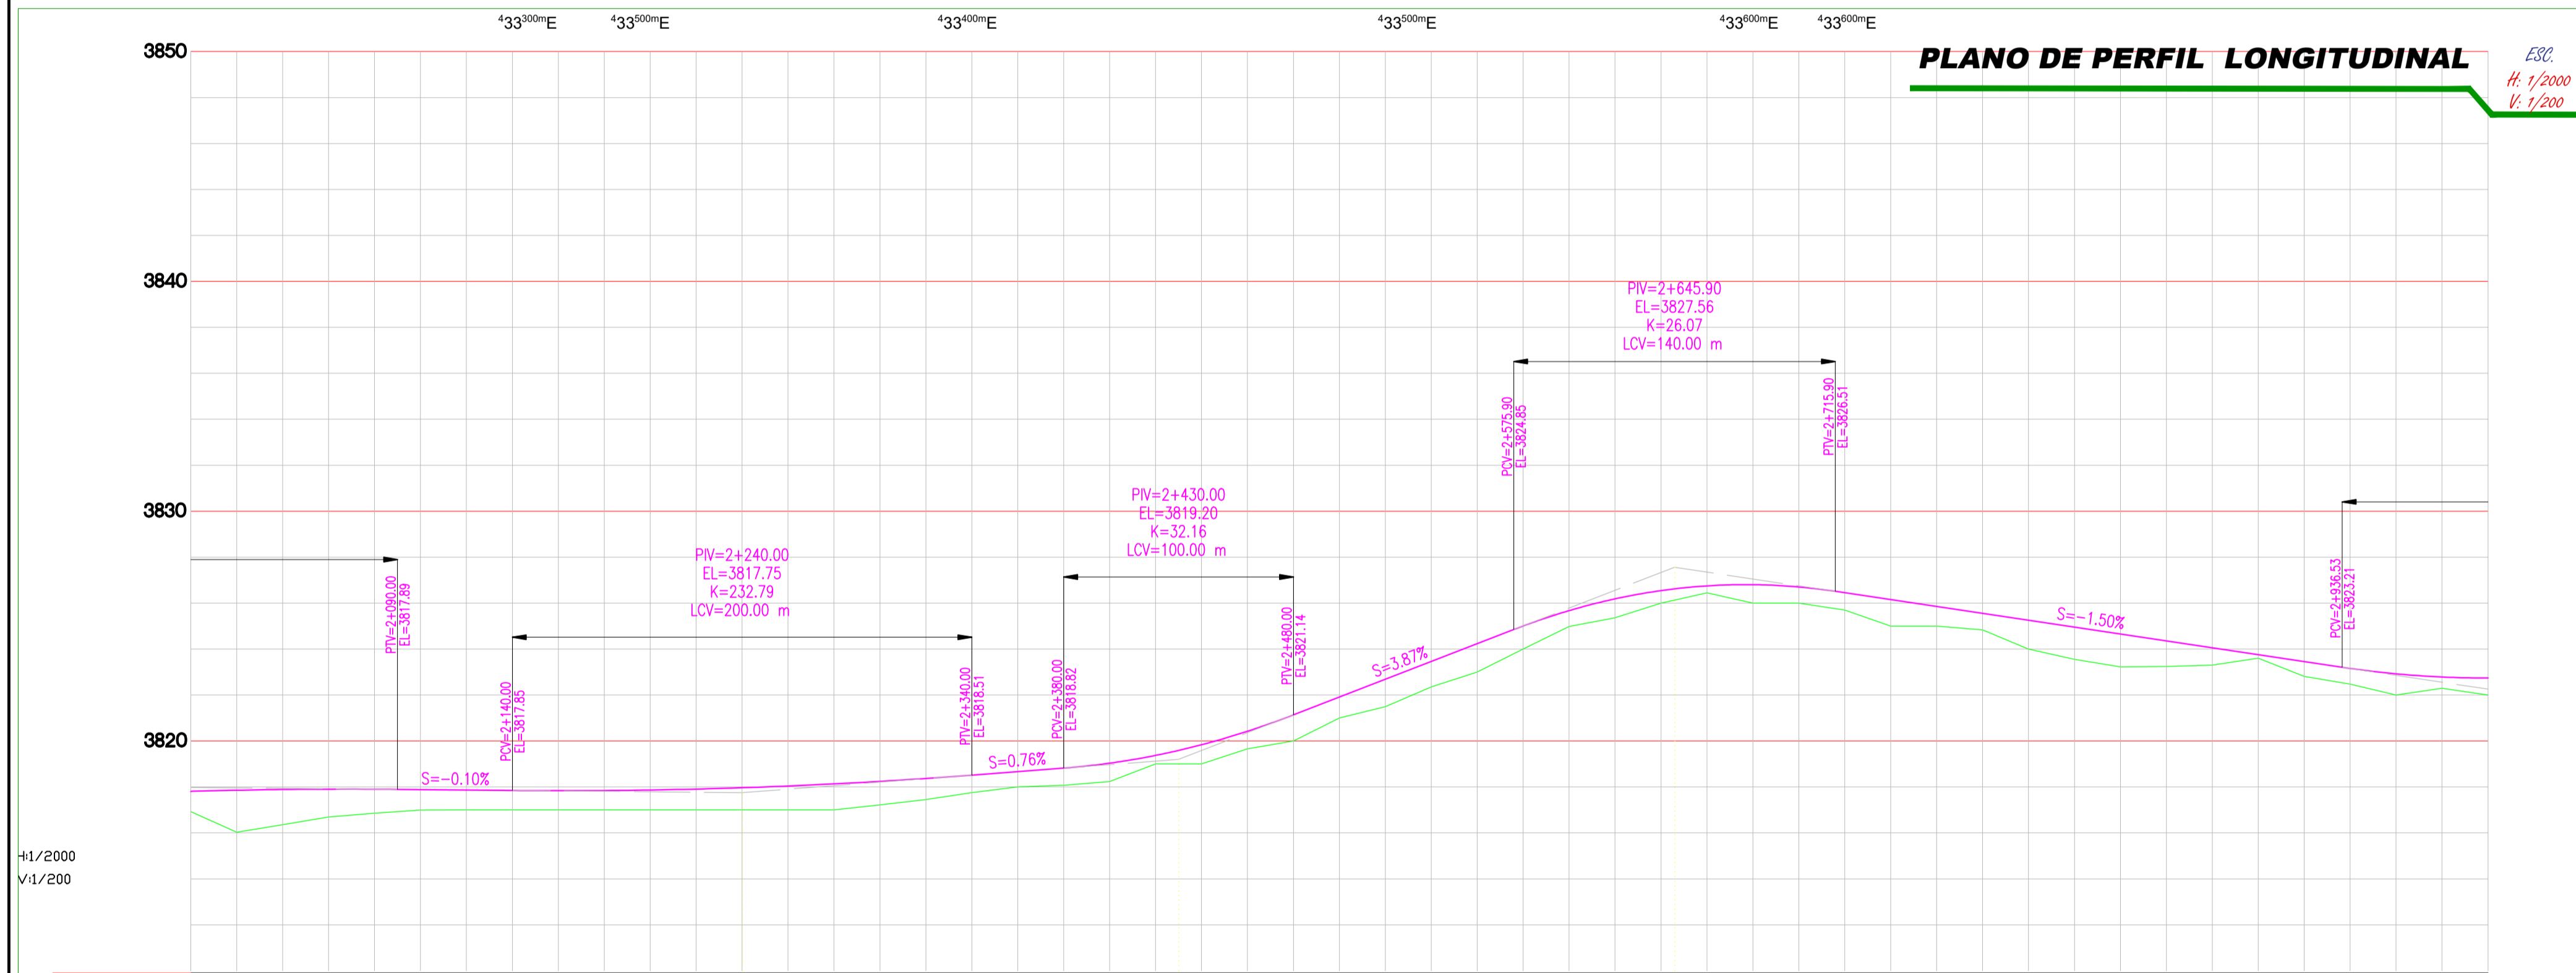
$^{4}33^{300m}E$ $^{4}33^{500m}E$ $^{4}33^{400m}E$ $^{4}33^{500m}E$ $^{4}33^{600m}E$ $^{4}33^{600m}E$

PLANO DE PERFIL LONGITUDINAL

ESC.
H: 1/2000
V: 1/200

3850

3840

3830

3820

PIV=2+645.90
EL=3827.56
K=26.07
LCV=140.00 m

PCV=2+575.90
EL=3824.85

PTV=2+715.90
EL=3826.51

PIV=2+430.00
EL=3819.20
K=32.16
LCV=100.00 m

PIV=2+240.00
EL=3817.75
K=232.79
LCV=200.00 m

PTV=2+090.00
EL=3817.89

PCV=2+140.00
EL=3817.85

PTV=2+340.00
EL=3818.51

PCV=2+380.00
EL=3818.82

PTV=2+480.00
EL=3821.14

PCV=2+936.53
EL=3823.21

S=-0.10%

S=0.76%

S=3.87%

S=-1.50%

H:1/2000
V:1/200